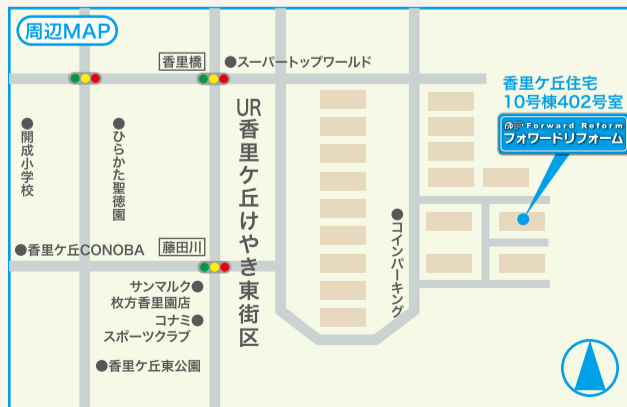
周辺MAP

香里橋

●スーパートップワールド

香里ケ丘住宅
10号棟402号室

Forward Reform
フォワードリフォーム

●開成小学校

●ひらかた聖徳園

UR香里ケ丘けやき東街区

●コインパーキング

●香里ケ丘CONOBA

藤田川

サンマルク●
枚方香里園店

コナミ●
スポーツクラブ

●香里ケ丘東公園